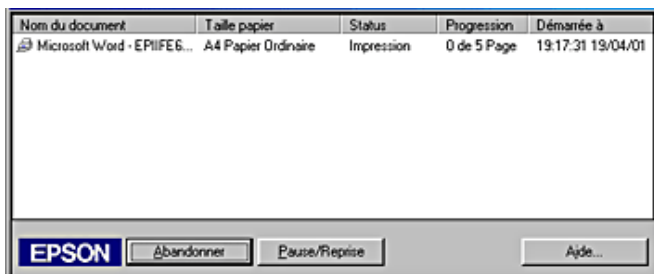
| Nom du document | Taille papier | Status | Progression | Démarrée à |
|---|---|---|---|---|
| Microsoft Word - EPIIFE6... | A4 Papier Ordinaire | Impression | 0 de 5 Page | 19:17:31 19/04/01 |

EPSON Abandonner Pause/Reprise Aide...